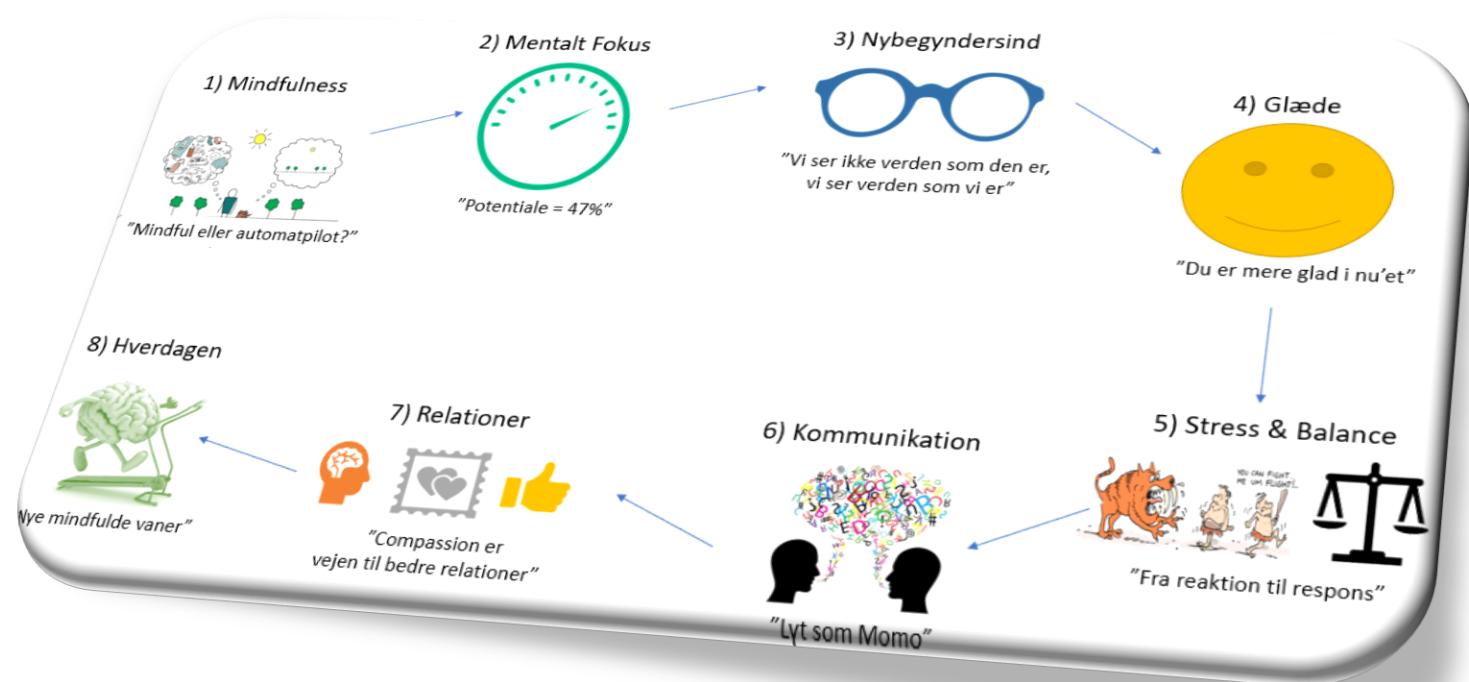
1) Mindfulness

"Mindful eller automatpilot?"

2) Mentalt Fokus

"Potentiale = 47%"

3) Nybegyndersind

"Vi ser ikke verden som den er, vi ser verden som vi er"

4) Glæde

"Du er mere glad i nu'et"

5) Stress & Balance

YOU CAN FIGHT ME UM FLIGHT!

"Fra reaktion til respons"

6) Kommunikation

"Lyt som Momo"

7) Relationer

"Compassion er vejen til bedre relationer"

8) Hverdagen

Nye mindfulde vaner"